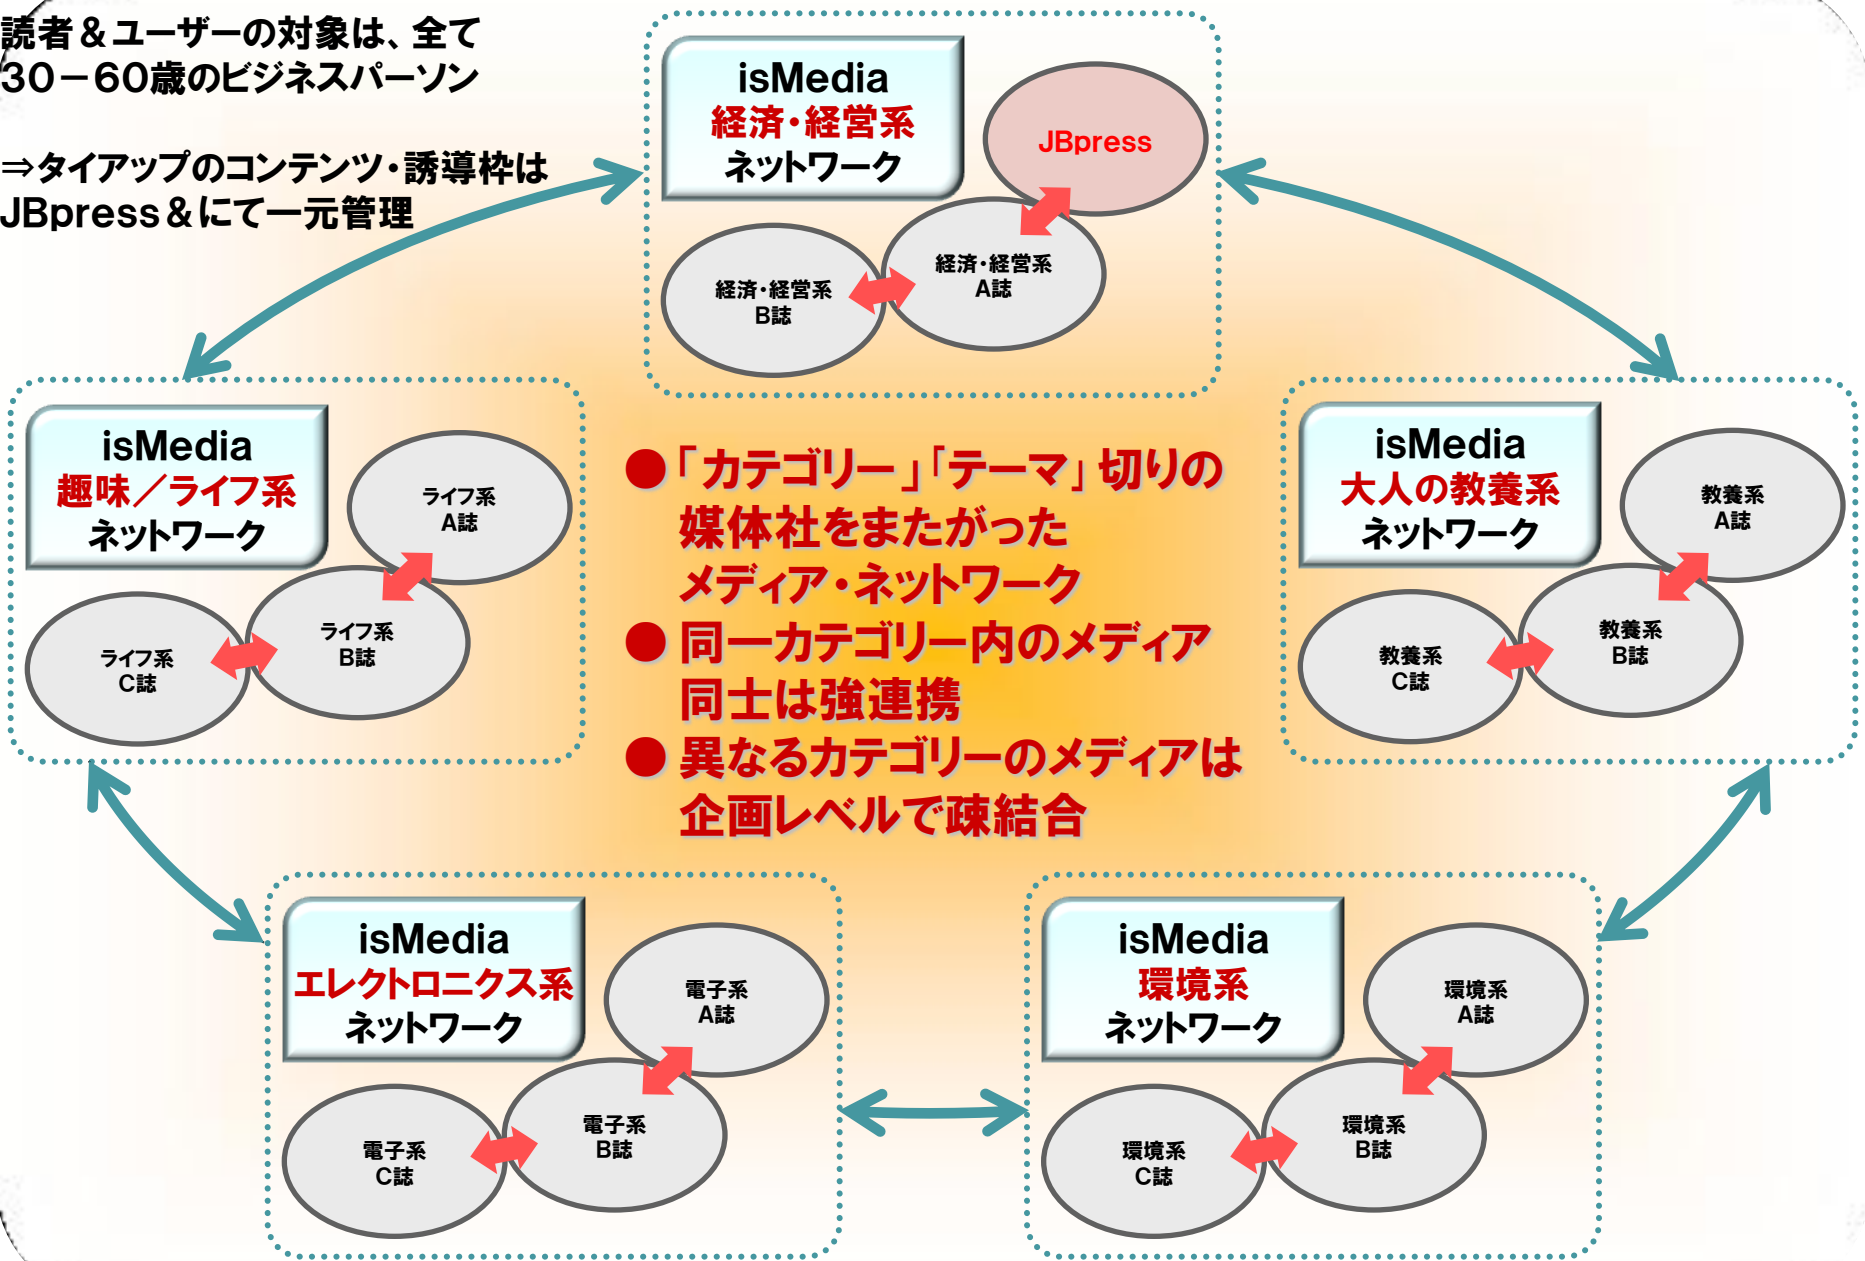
読者＆ユーザーの対象は、全て
30－60歳のビジネスパーソン

⇒タイアップのコンテンツ・誘導枠は
JBpress＆にて一元管理

isMedia
経済・経営系
ネットワーク

JBpress

経済・経営系
A誌

経済・経営系
B誌

isMedia
趣味／ライフ系
ネットワーク

ライフ系
A誌

ライフ系
B誌

ライフ系
C誌

●「カテゴリー」「テーマ」切りの媒体社をまたがったメディア・ネットワーク
●同一カテゴリー内のメディア同士は強連携
●異なるカテゴリーのメディアは企画レベルで疎結合

isMedia
大人の教養系
ネットワーク

教養系
A誌

教養系
B誌

教養系
C誌

isMedia
エレクトロニクス系
ネットワーク

電子系
A誌

電子系
B誌

電子系
C誌

isMedia
環境系
ネットワーク

環境系
A誌

環境系
B誌

環境系
C誌